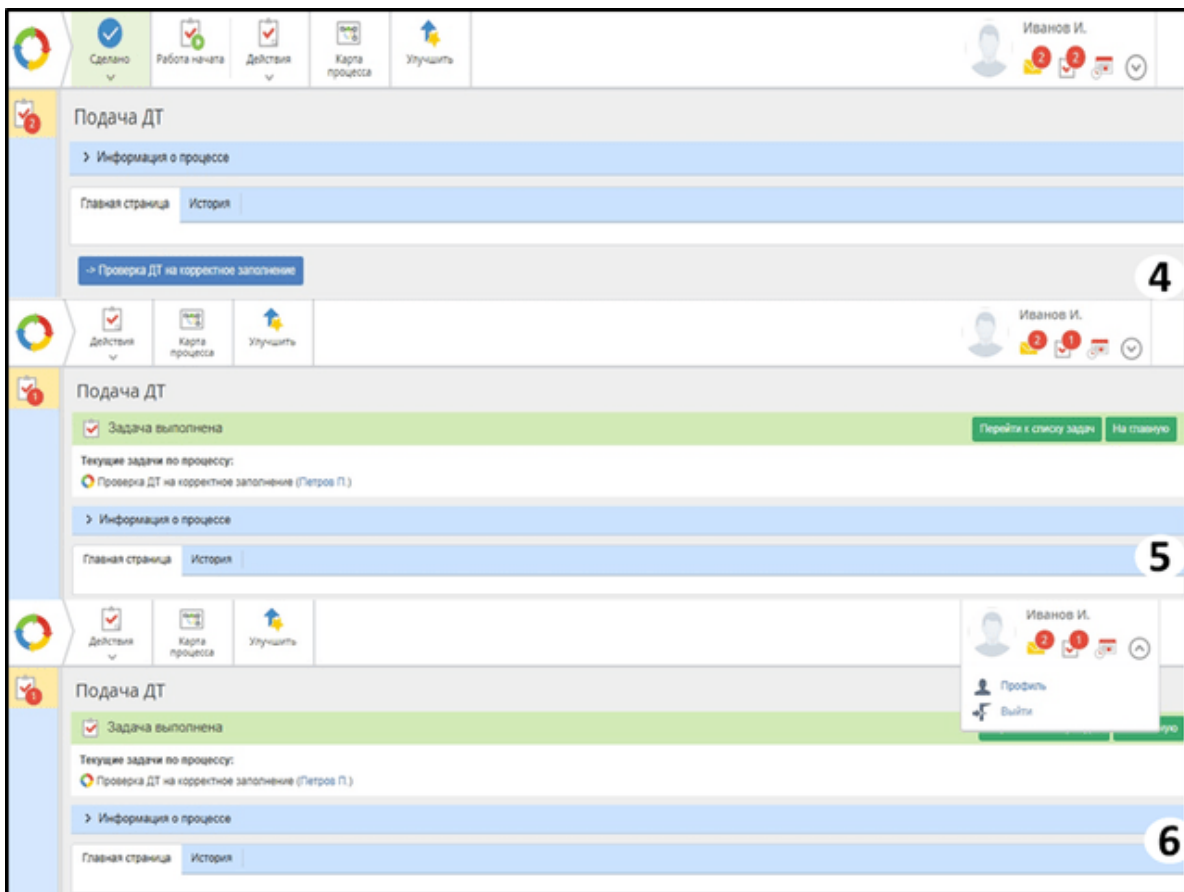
Сделано
Работа начата
Действия
Карта процесса
Улучшить
Иванов И.
2
2
2
Подача ДТ
> Информация о процессе
Главная страница
История
-> Проверка ДТ на корректное заполнение
4

Действия
Карта процесса
Улучшить
Иванов И.
2
1
1
Подача ДТ
Задача выполнена
Перейти к списку задач
На главную
Текущие задачи по процессу:
Проверка ДТ на корректное заполнение (Петров П.)
> Информация о процессе
Главная страница
История
5

Действия
Карта процесса
Улучшить
Иванов И.
2
1
1
Профиль
Выйти
Подача ДТ
Задача выполнена
Текущие задачи по процессу:
Проверка ДТ на корректное заполнение (Петров П.)
> Информация о процессе
Главная страница
История
6